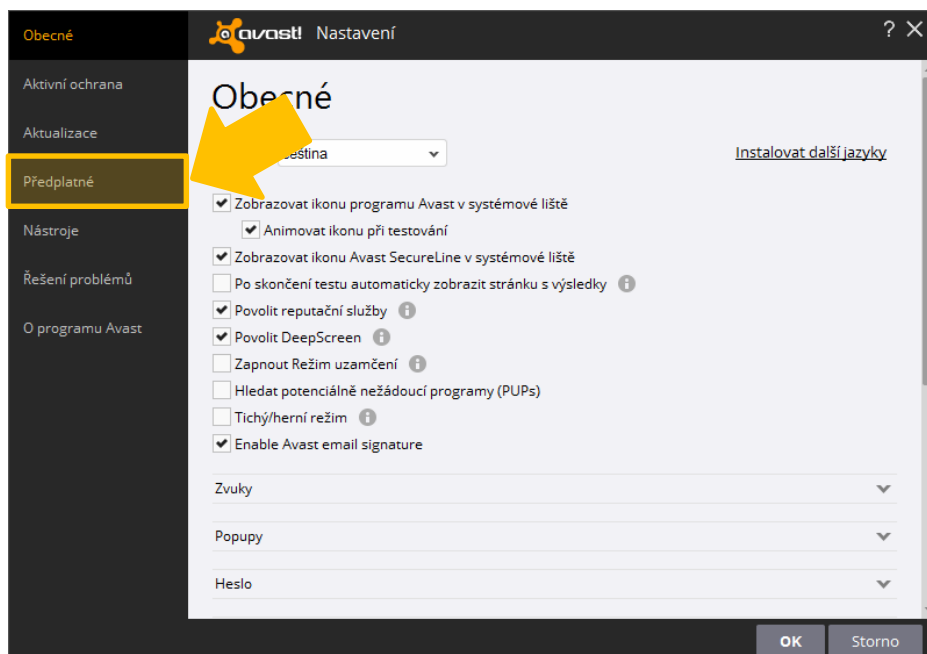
Obecné

Aktivní ochrana

Aktualizace

Předplatné

Nástroje

Řešení problémů

O programu Avast

avast! Nastavení

? ✕

Obecné

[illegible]eština

Instalovat další jazyky

Zobrazovat ikonu programu Avast v systémové liště

Animovat ikonu při testování

Zobrazovat ikonu Avast SecureLine v systémové liště

Po skončení testu automaticky zobrazit stránku s výsledky

Povolit reputační služby

Povolit DeepScreen

Zapnout Režim uzamčení

Hledat potenciálně nežádoucí programy (PUPs)

Tichý/herní režim

Enable Avast email signature

Zvuky

Popupy

Heslo

OK

Storno